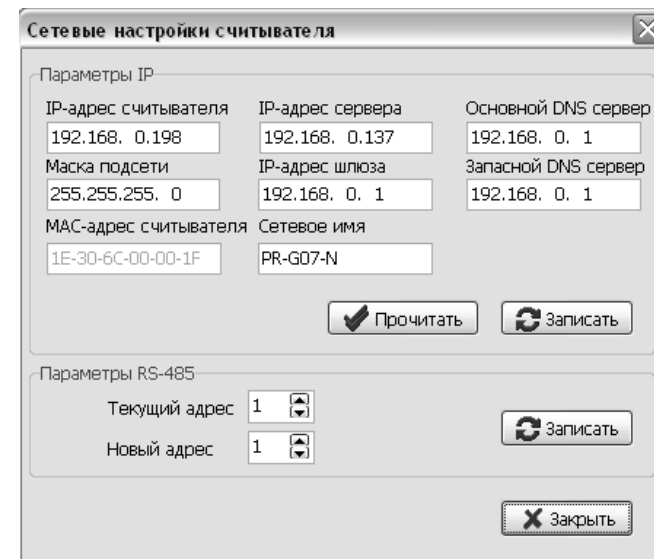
Сетевые настройки считывателя

Параметры IP

IP-адрес считывателя
192.168. 0.198

IP-адрес сервера
192.168. 0.137

Основной DNS сервер
192.168. 0. 1

Маска подсети
255.255.255. 0

IP-адрес шлюза
192.168. 0. 1

Запасной DNS сервер
192.168. 0. 1

MAC-адрес считывателя
1E-30-6C-00-00-1F

Сетевое имя
PR-G07-N

Прочитать

Записать

Параметры RS-485

Текущий адрес 1

Новый адрес 1

Записать

Закрыть